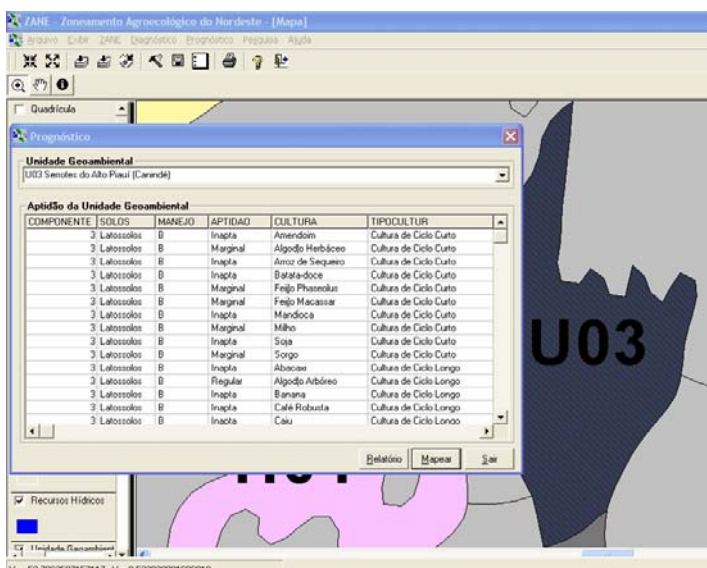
ZANE - Zoneamento Agroecológico do Nordeste - [Mapa]

Arquivo Exibir ZANE Diagnóstico Prognóstico Pesquisa Ajuda

Quadrícula

Prognóstico

Unidade Geoambiental

U03 Sertões do Alto Piauí (Canindé)

Aptidão da Unidade Geoambiental

| COMPONENTE | SOLOS | MANEJO | APTIDAO | CULTURA | TIPOCULTUR |
|---|---|---|---|---|---|
| 3 | Latossolos | B | Inapta | Amendoim | Cultura de Ciclo Curto |
| 3 | Latossolos | B | Marginal | Algodão Herbáceo | Cultura de Ciclo Curto |
| 3 | Latossolos | B | Inapta | Arroz de Sequeiro | Cultura de Ciclo Curto |
| 3 | Latossolos | B | Inapta | Batata-doce | Cultura de Ciclo Curto |
| 3 | Latossolos | B | Marginal | Feijão Phaseolus | Cultura de Ciclo Curto |
| 3 | Latossolos | B | Marginal | Feijão Macassar | Cultura de Ciclo Curto |
| 3 | Latossolos | B | Inapta | Mandioca | Cultura de Ciclo Curto |
| 3 | Latossolos | B | Marginal | Milho | Cultura de Ciclo Curto |
| 3 | Latossolos | B | Inapta | Soja | Cultura de Ciclo Curto |
| 3 | Latossolos | B | Marginal | Sorgo | Cultura de Ciclo Curto |
| 3 | Latossolos | B | Inapta | Abacaxi | Cultura de Ciclo Longo |
| 3 | Latossolos | B | Regular | Algodão Arbóreo | Cultura de Ciclo Longo |
| 3 | Latossolos | B | Inapta | Banana | Cultura de Ciclo Longo |
| 3 | Latossolos | B | Inapta | Café Robusta | Cultura de Ciclo Longo |
| 3 | Latossolos | B | Inapta | Caju | Cultura de Ciclo Longo |

Relatório Mapear Sair

U03

Recursos Hídricos

Unidade Geoambient

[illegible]